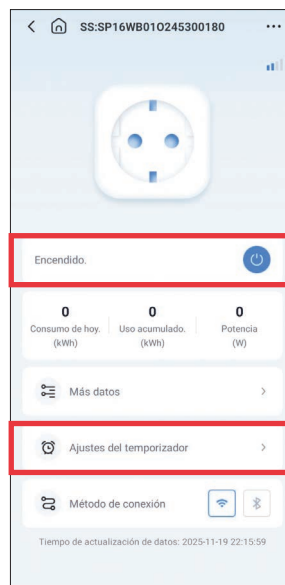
SS:SP16WB01O245300180

Encendido.

| 0 | 0 | 0 |
|---|---|---|
| Consumo de hoy. (kWh) | Uso acumulado. (kWh) | Potencia (W) |

Más datos

Ajustes del temporizador

Método de conexión

Tiempo de actualización de datos: 2025-11-19 22:15:59